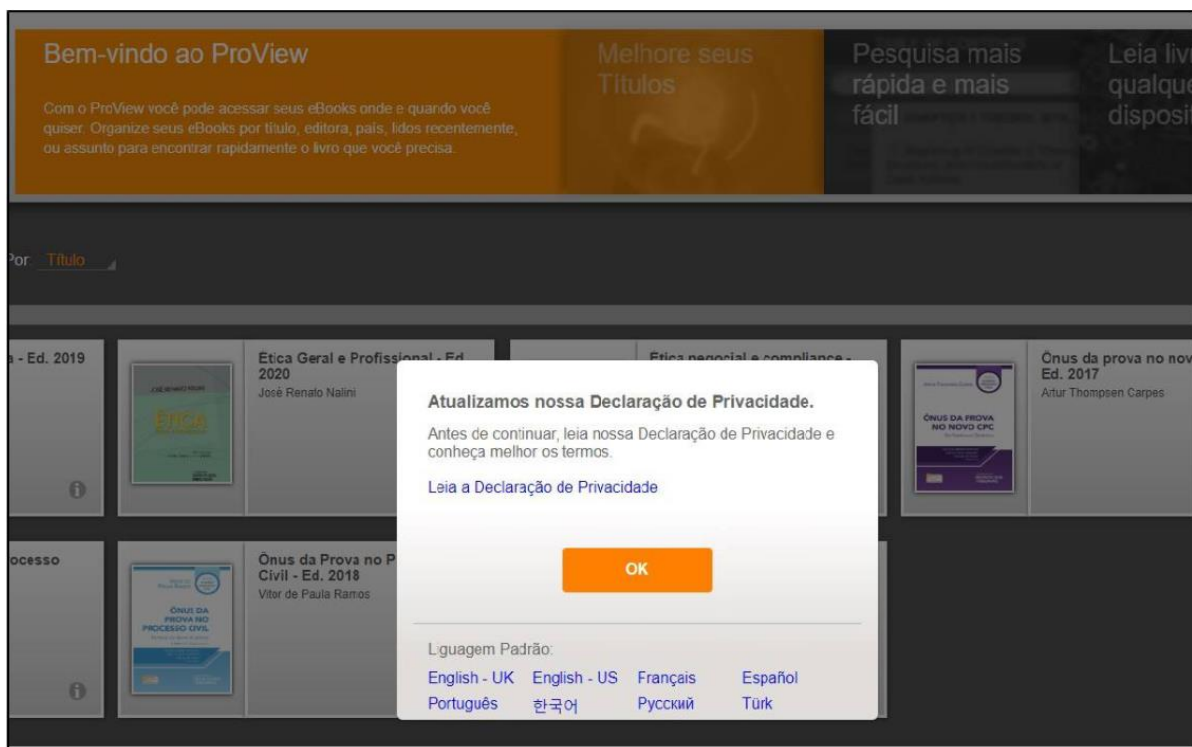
Bem-vindo ao ProView

Com o ProView você pode acessar seus eBooks onde e quando você quiser. Organize seus eBooks por título, editora, país, lidos recentemente, ou assunto para encontrar rapidamente o livro que você precisa.

Melhore seus Títulos

Pesquisa mais rápida e mais fácil

Leia liv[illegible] qualqu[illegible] disposi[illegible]

Por: Título

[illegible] - Ed. 2019

Ética Geral e Profissional - Ed. 2020
José Renato Nalini

ÉTICA

Ética negocial e compliance - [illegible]

Ônus da prova no nov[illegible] Ed. 2017
Artur Thompsen Carpes

ÔNUS DA PROVA NO NOVO CPC

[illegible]ocesso

Ônus da Prova no P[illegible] Civil - Ed. 2018
Vitor de Paula Ramos

ÔNUS DA PROVA NO PROCESSO CIVIL

Atualizamos nossa Declaração de Privacidade.

Antes de continuar, leia nossa Declaração de Privacidade e conheça melhor os termos.

Leia a Declaração de Privacidade

OK

Liguagem Padrão:

English - UK English - US Français Español
Português 한국어 Русский Türk